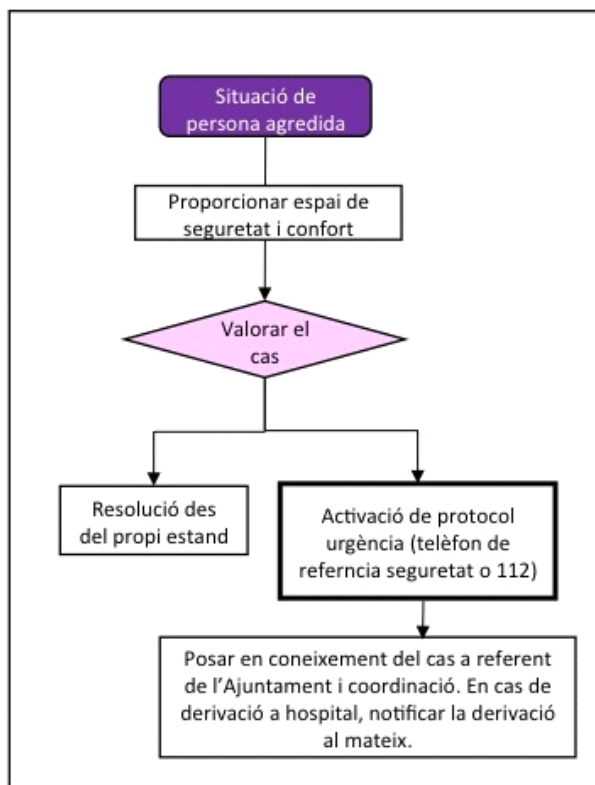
Situació de persona agredida

Proporcionar espai de seguretat i confort

Valorar el cas

Resolució des del propi estand

Activació de protocol urgència (telèfon de referncia seguretat o 112)

Posar en coneixement del cas a referent de l'Ajuntament i coordinació. En cas de derivació a hospital, notificar la derivació al mateix.